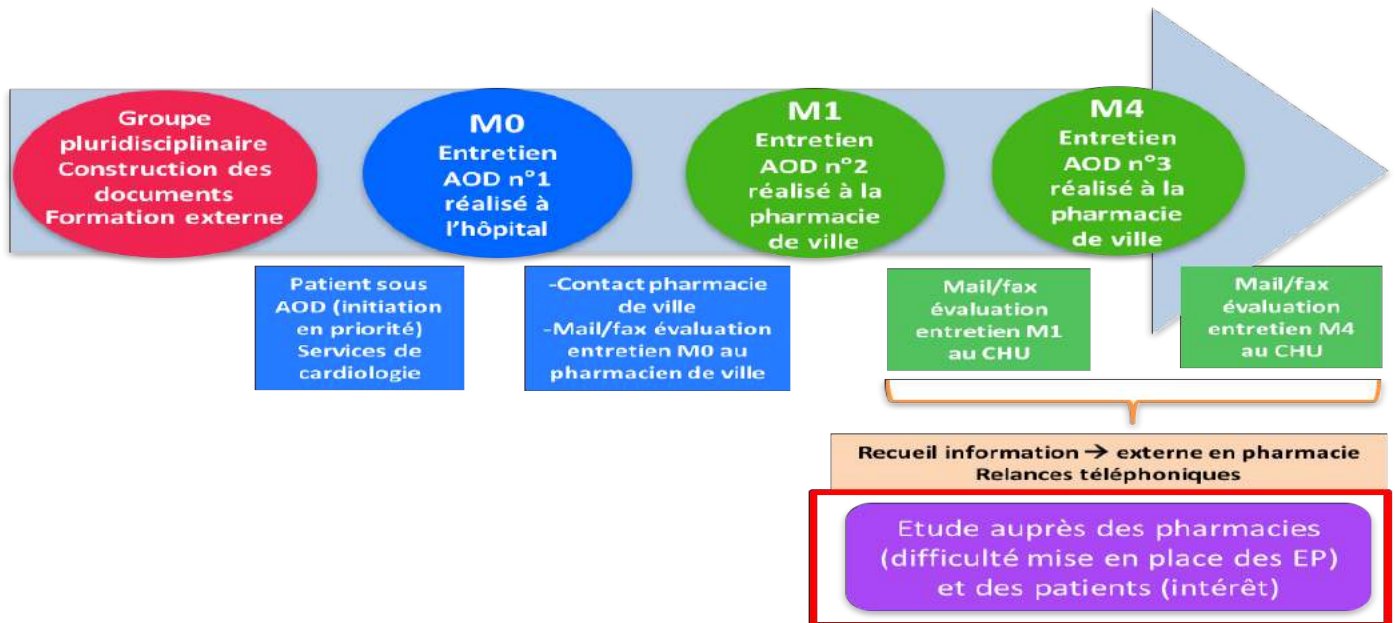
Groupe pluridisciplinaire
Construction des documents
Formation externe

M0
Entretien AOD n°1 réalisé à l'hôpital

M1
Entretien AOD n°2 réalisé à la pharmacie de ville

M4
Entretien AOD n°3 réalisé à la pharmacie de ville

Patient sous AOD (initiation en priorité)
Services de cardiologie

-Contact pharmacie de ville
-Mail/fax évaluation entretien M0 au pharmacien de ville

Mail/fax évaluation entretien M1 au CHU

Mail/fax évaluation entretien M4 au CHU

Recueil information → externe en pharmacie
Relances téléphoniques

Etude auprès des pharmacies (difficulté mise en place des EP) et des patients (intérêt)